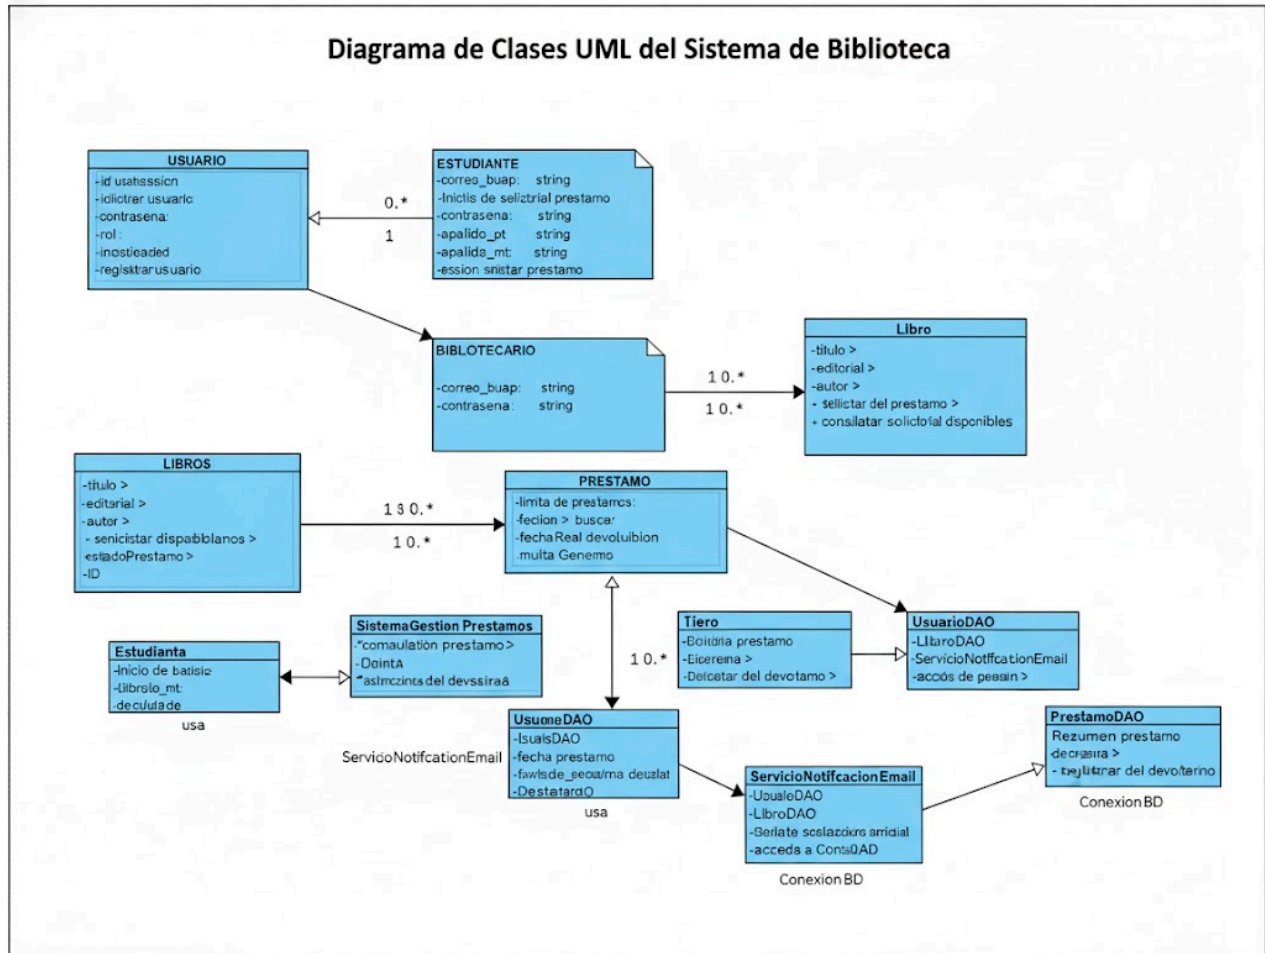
Diagrama de Clases UML del Sistema de Biblioteca

USUARIO
-id usatisssion
-idlictrer usuaric
-contrasena:
-rol :
-inostieaded
-regisktarusuario

0.*
1

ESTUDIANTE
-correo_buap: string
-Inictis de selictrial prestamo
-contrasena: string
-apalido_pt string
-apalida_mt: string
-ession snistar prestamo

BIBLOTECARIO
-correo_buap: string
-contrasena: string

1 0.*
1 0.*

Libro
-titulo >
-editorial >
-autor >
+ sellictar del prestamo >
+ consilatar solictotal dsponibles

LIBROS
-titulo >
-editsrial >
-autor >
- senicistar dispabiblanos >
-estadoPrestamo >
-ID

1 3 0.*
1 0.*

PRESTAMO
-limita de prestamos:
-fecion > buscar
-fechaReal devoluibion
-multa Genemo

Estudianta
-Inicio de batisie
-Librolo_mt
-deculudade

usa

SistemaGestion Prestamos
-*comaulation prestamo >
-Dointa
-*asimczincs del devssiraa

1 0.*

Tiero
-Boitdria prestamo
-Eicereina >
-Delcetar del devotamo >

UsuarioDAO
-LltaroDAO
-ServicioNotfcationEmail
-accós de peasin >

ServidoNotifcationEmail

UsumeDAO
-IsuaisDAO
-fecha prestamo
-fawlsde_seou/ma deuzlat
-DestatardO

usa

ServicioNotifcacionEmail
-UoualeDAO
-LlibroDAO
-Serlate sestazdors arrialal
-acceda a Cons0AD

Conexion BD

PrestamoDAO
Rezumen prestamo
decrasira >
- beglitrar del devolterino

Conexion BD